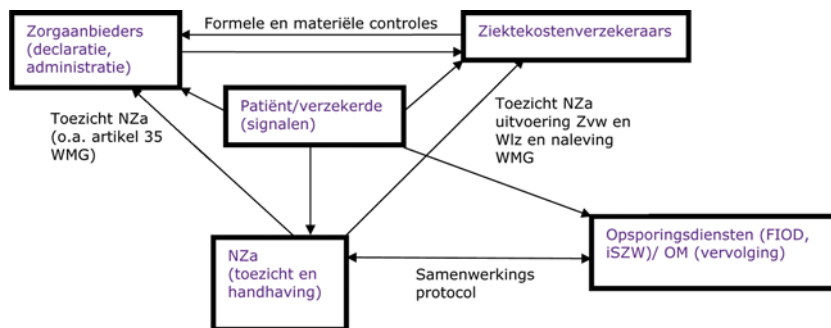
Zorgaanbieders (declaratie, administratie)

Formele en materiële controles

Ziektekostenverzekeraars

Patiënt/verzekerde (signalen)

Toezicht NZa (o.a. artikel 35 WMG)

Toezicht NZa uitvoering Zvw en Wlz en naleving WMG

Opsporingsdiensten (FIOD, iSZW)/ OM (vervolging)

NZa (toezicht en handhaving)

Samenwerkings protocol